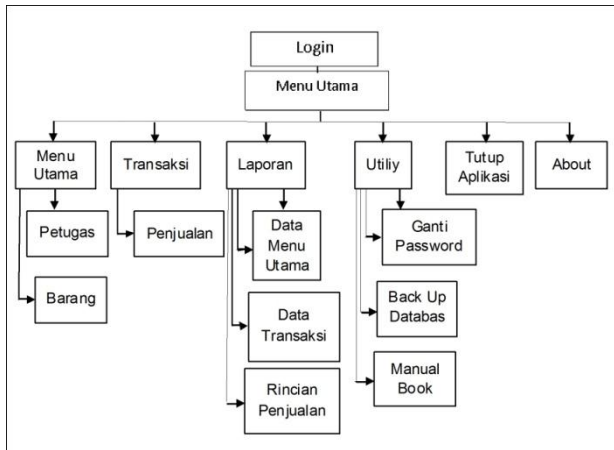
Login

Menu Utama

Menu Utama

Transaksi

Laporan

Utiliy

Tutup Aplikasi

About

Petugas

Barang

Penjualan

Data Menu Utama

Data Transaksi

Rincian Penjualan

Ganti Password

Back Up Databas

Manual Book